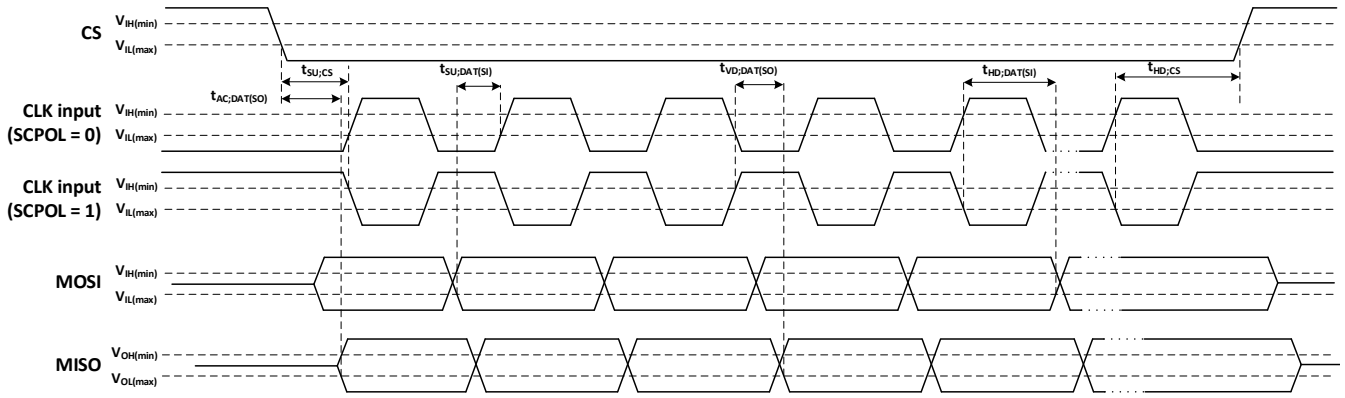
CS $V_{IH(min)}$ $V_{IL(max)}$

$t_{SU;CS}$

$t_{AC;DAT(SO)}$

$t_{SU;DAT(SI)}$

$t_{VD;DAT(SO)}$

$t_{HD;DAT(SI)}$

$t_{HD;CS}$

CLK input (SCPOL = 0) $V_{IH(min)}$ $V_{IL(max)}$

CLK input (SCPOL = 1) $V_{IH(min)}$ $V_{IL(max)}$

MOSI $V_{IH(min)}$ $V_{IL(max)}$

MISO $V_{OH(min)}$ $V_{OL(max)}$